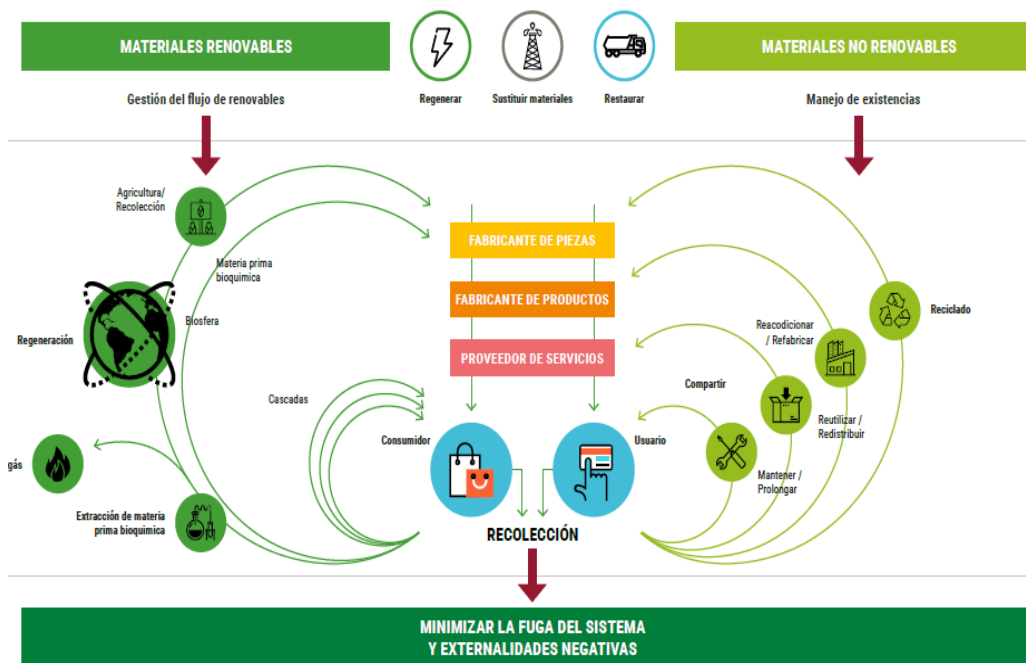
MATERIALES RENOVABLES

Regenerar

Sustituir materiales

Restaurar

MATERIALES NO RENOVABLES

Gestión del flujo de renovables

Manejo de existencias

Agricultura/ Recolección

Materia prima bioquímica

Biosfera

Regeneración

Cascadas

gás

Extracción de materia prima bioquímica

FABRICANTE DE PIEZAS

FABRICANTE DE PRODUCTOS

PROVEEDOR DE SERVICIOS

Consumidor

Usuario

RECOLECCIÓN

Reciclado

Reacodicionar / Refabricar

Compartir

Reutilizar / Redistribuir

Mantener / Prolongar

MINIMIZAR LA FUGA DEL SISTEMA Y EXTERNALIDADES NEGATIVAS